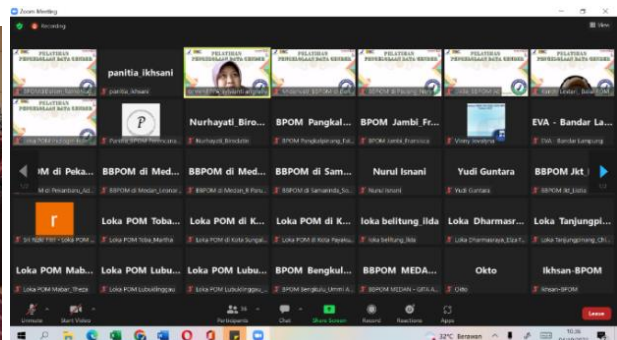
Zoom Meeting

Recording

View

PELATIHAN PENGELOLAAN DATA GENDER

panitia_ikhsani

PELATIHAN PENGELOLAAN DATA GENDER

PELATIHAN PENGELOLAAN DATA GENDER

PELATIHAN PENGELOLAAN DATA GENDER

PELATIHAN PENGELOLAAN DATA GENDER

panitia_ikhsani

Nurhayati Biro...

BPOM Pangkal...

BPOM Jambi_Fr...

EVA - Bandar La...

Nurhayati_Biroduki

BPOM Pangkalpinang_Fal...

BPOM Jambi_Fransisca

Vinny nevalyne

EVA - Bandar Lampung

M di Peka...

BBPOM di Med...

BBPOM di Med...

BBPOM di Sam...

Nurul Isnani

Yudi Guntara

BBPOM Jkt_I...

BBPOM di Medan_Leonar...

BBPOM di Medan_R Panj...

BBPOM di Samarinda_Su...

Nurul Isnani

Yudi Guntara

BBPOM Jkt_Elsita

r

Loka POM Toba...

Loka POM di K...

Loka POM di K...

loka belitung_ilda

Loka Dharmasr...

Loka Tanjungpi...

Loka POM Toba_Martha

Loka POM di Kota Sungai...

Loka POM di Kota Payaku...

loka_belitung_ilda

Loka Dharmasraya_Elza F...

Loka Tanjungpinang_Chi...

Loka POM Mab...

Loka POM Lubu...

Loka POM Lubu...

BPOM Bengkul...

BBPOM MEDA...

Okto

Ikhsan-BPOM

Loka POM Mabar_Theza

Loka POM Lubuklinggau

Loka POM Lubuklinggau_...

BPOM Bengkulu_Ummi A...

BBPOM MEDAN - GITA A...

Okto

Ikhsan-BPOM

Unmute

Start Video

Participants

Chat

Share Screen

Record

Reactions

Apps

Leave

32°C Berawan

10.36